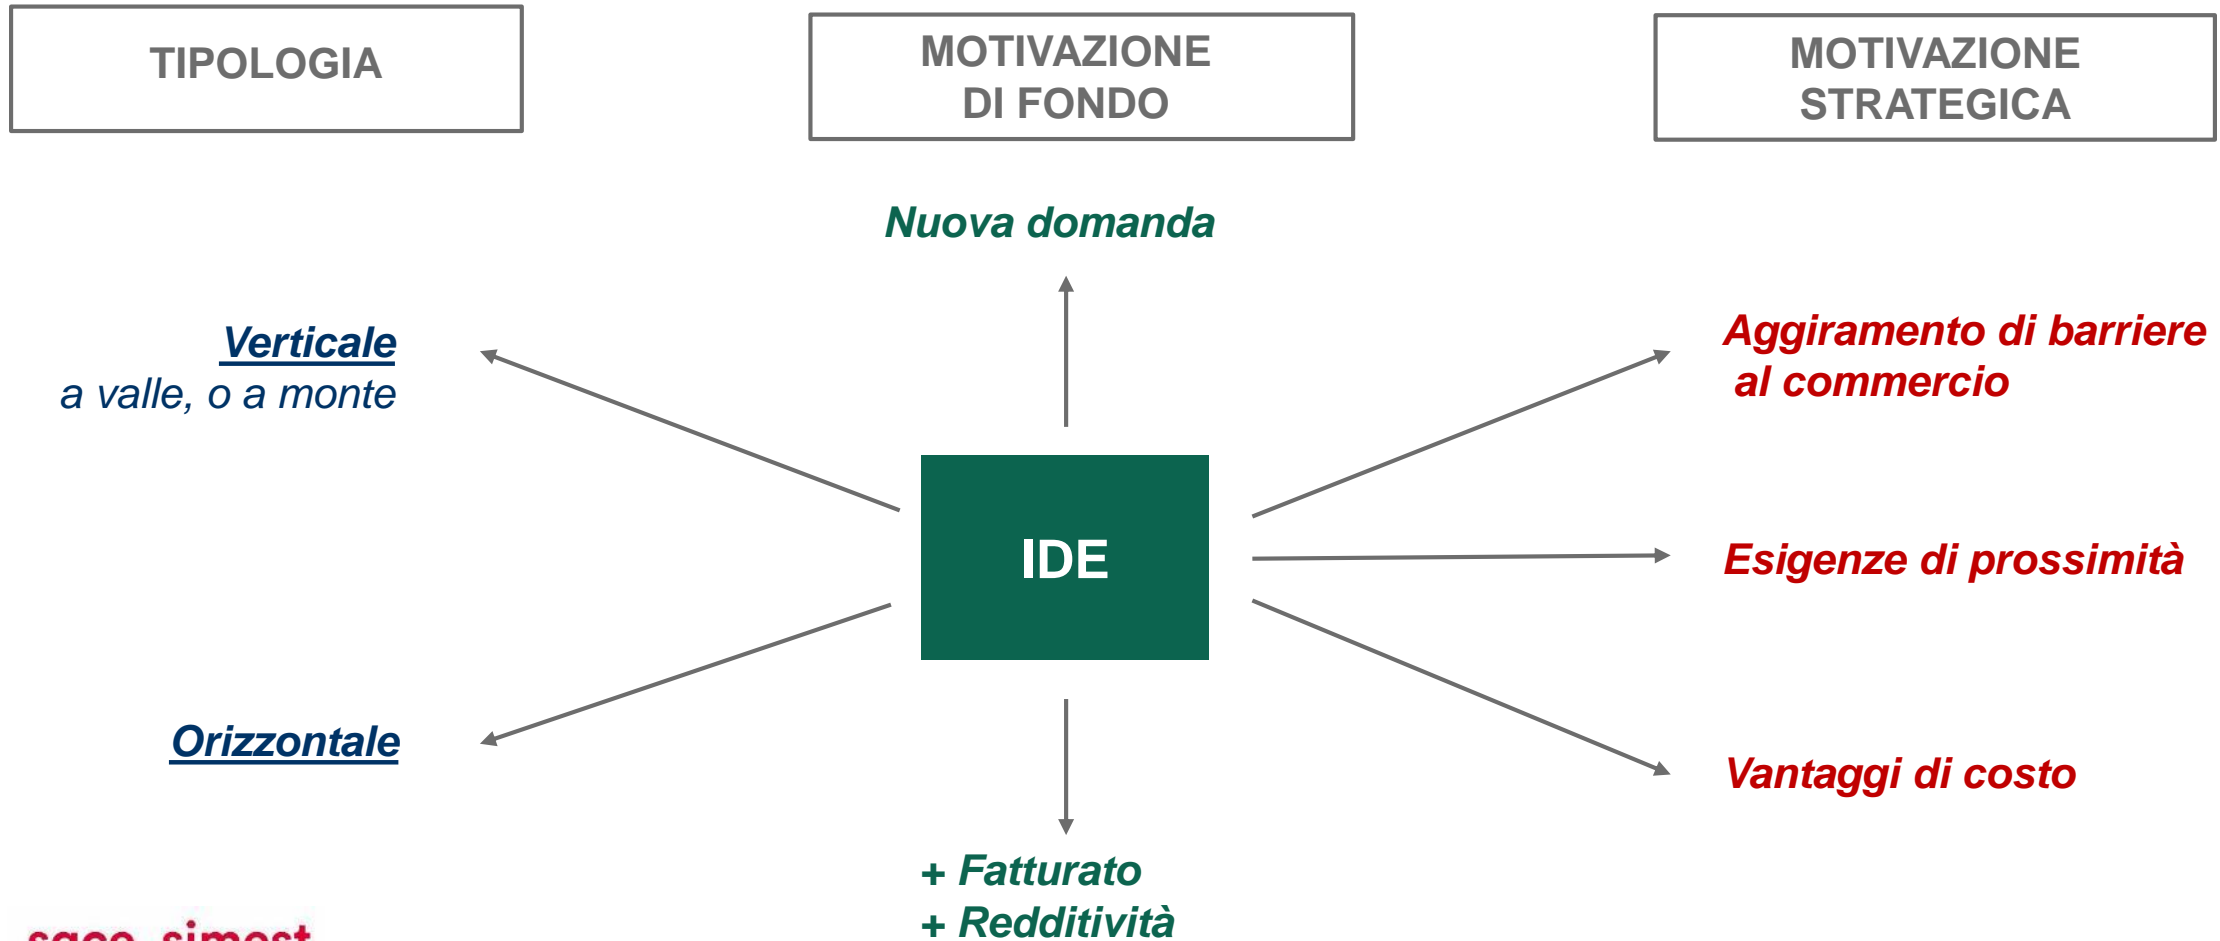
TIPOLOGIA

MOTIVAZIONE DI FONDO

MOTIVAZIONE STRATEGICA

Nuova domanda

Verticale
a valle, o a monte

Aggiramento di barriere al commercio

IDE

Esigenze di prossimità

Orizzontale

Vantaggi di costo

+ Fatturato
+ Redditività

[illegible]